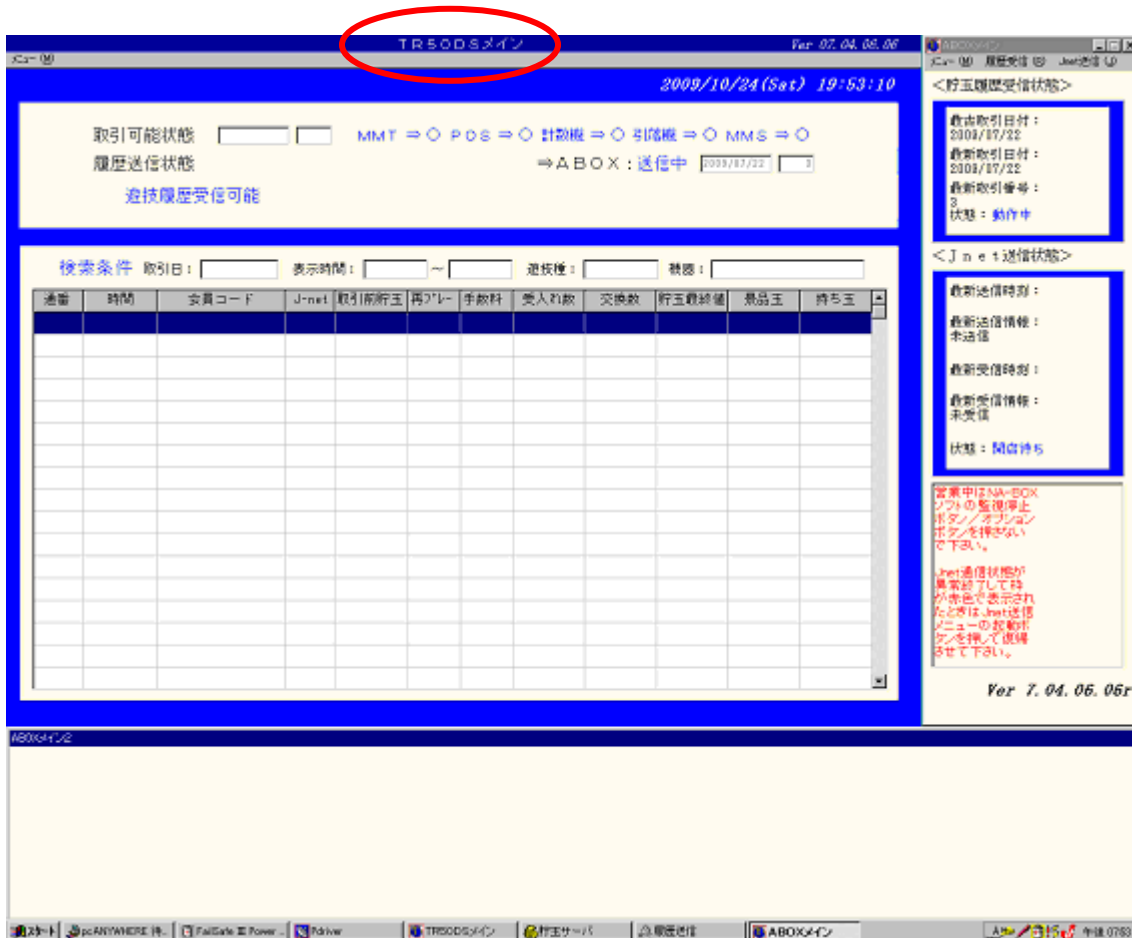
TR50DSメイン
Ver 07.04.06.06
ﾒﾆｭｰ(M)
2009/10/24(Sat) 19:53:10

取引可能状態
MMT ⇒ ○ PDS ⇒ ○ 計数機 ⇒ ○ 引落機 ⇒ ○ MMS ⇒ ○
履歴送信状態
⇒ABOX：送信中 2009/07/22 3
遊技履歴受信可能

検索条件 取引日： 表示時間： ～ 遊技機： 機器：

| 通番 | 時間 | 会員コード | J-net | 取引前貯玉 | 再ﾌﾟﾚｰ | 手数料 | 受入れ数 | 交換数 | 貯玉最終値 | 景品玉 | 持ち玉 |
|---|---|---|---|---|---|---|---|---|---|---|---|

ABOXメイン
ﾒﾆｭｰ(M) 履歴受信(R) Jnet送信(J)
<貯玉履歴受信状態>
最古取引日付：
2009/07/22
最新取引日付：
2009/07/22
最新取引番号：
3
状態：動作中
<Jnet送信状態>
最新送信時刻：
最新送信情報：
未送信
最新受信時刻：
最新受信情報：
未受信
状態：開店待ち
営業中はNA-BOXソフトの監視停止ボタン／オプションボタンを押さないで下さい。
Jnet送信状態が異常終了して枠が赤色で表示されたときはJnet送信メニューの起動ボタンを押して復帰させて下さい。
Ver 7.04.06.06r

ABOXメイン2

スタート pcANYWHERE 待... FailSafe II Power... Pdriver TR50DSメイン 貯玉サーバ 履歴送信 ABOXメイン 午後 07:53